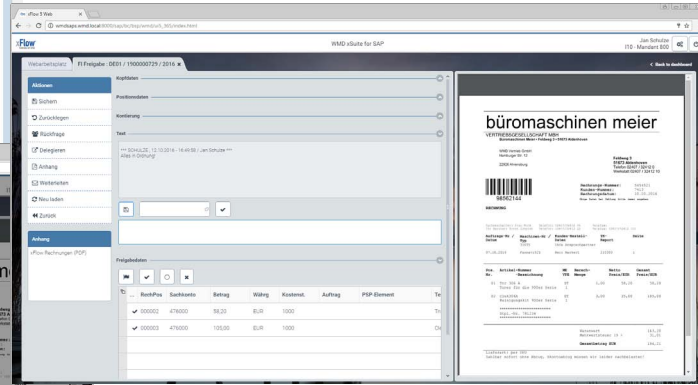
xFlow 5 Web

wmdsaps.wmd.local:8000/sap/bc/bsp/wmd/xfs_360/index.html

xFlow

WMD xSuite for SAP

Jan Schulze
I10 - Mandant 800

Arbeitsplatz

FI Freigabe : DE01 / 1900000729 / 2016

Back to dashboard

Aktionen

Sichern

Zurücklegen

Rückfrage

Delegieren

Anhang

Weiterleiten

Neu laden

Zurück

Anhang

xFlow Rechnungen (PDF)

Kopfdaten

Positionsdaten

Kontierung

Text

*** SCHULZE, 12.10.2016 - 16:49:58 | Jan Schulze ***
Alles in Ordnung!

Freigabedaten

| ... | RechPos | Sachkonto | Betrag | Währg | Kostenst. | Auftrag | PSP Element | Te |
|---|---|---|---|---|---|---|---|---|
| ✔ | 000002 | 474000 | 58,20 | EUR | 1000 | | | Tr |
| ✔ | 000003 | 476000 | 105,00 | EUR | 1000 | | | Tr |

büromaschinen meier

VERTRIEBSGESELLSCHAFT MBH

98062144

RECHNUNG

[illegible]